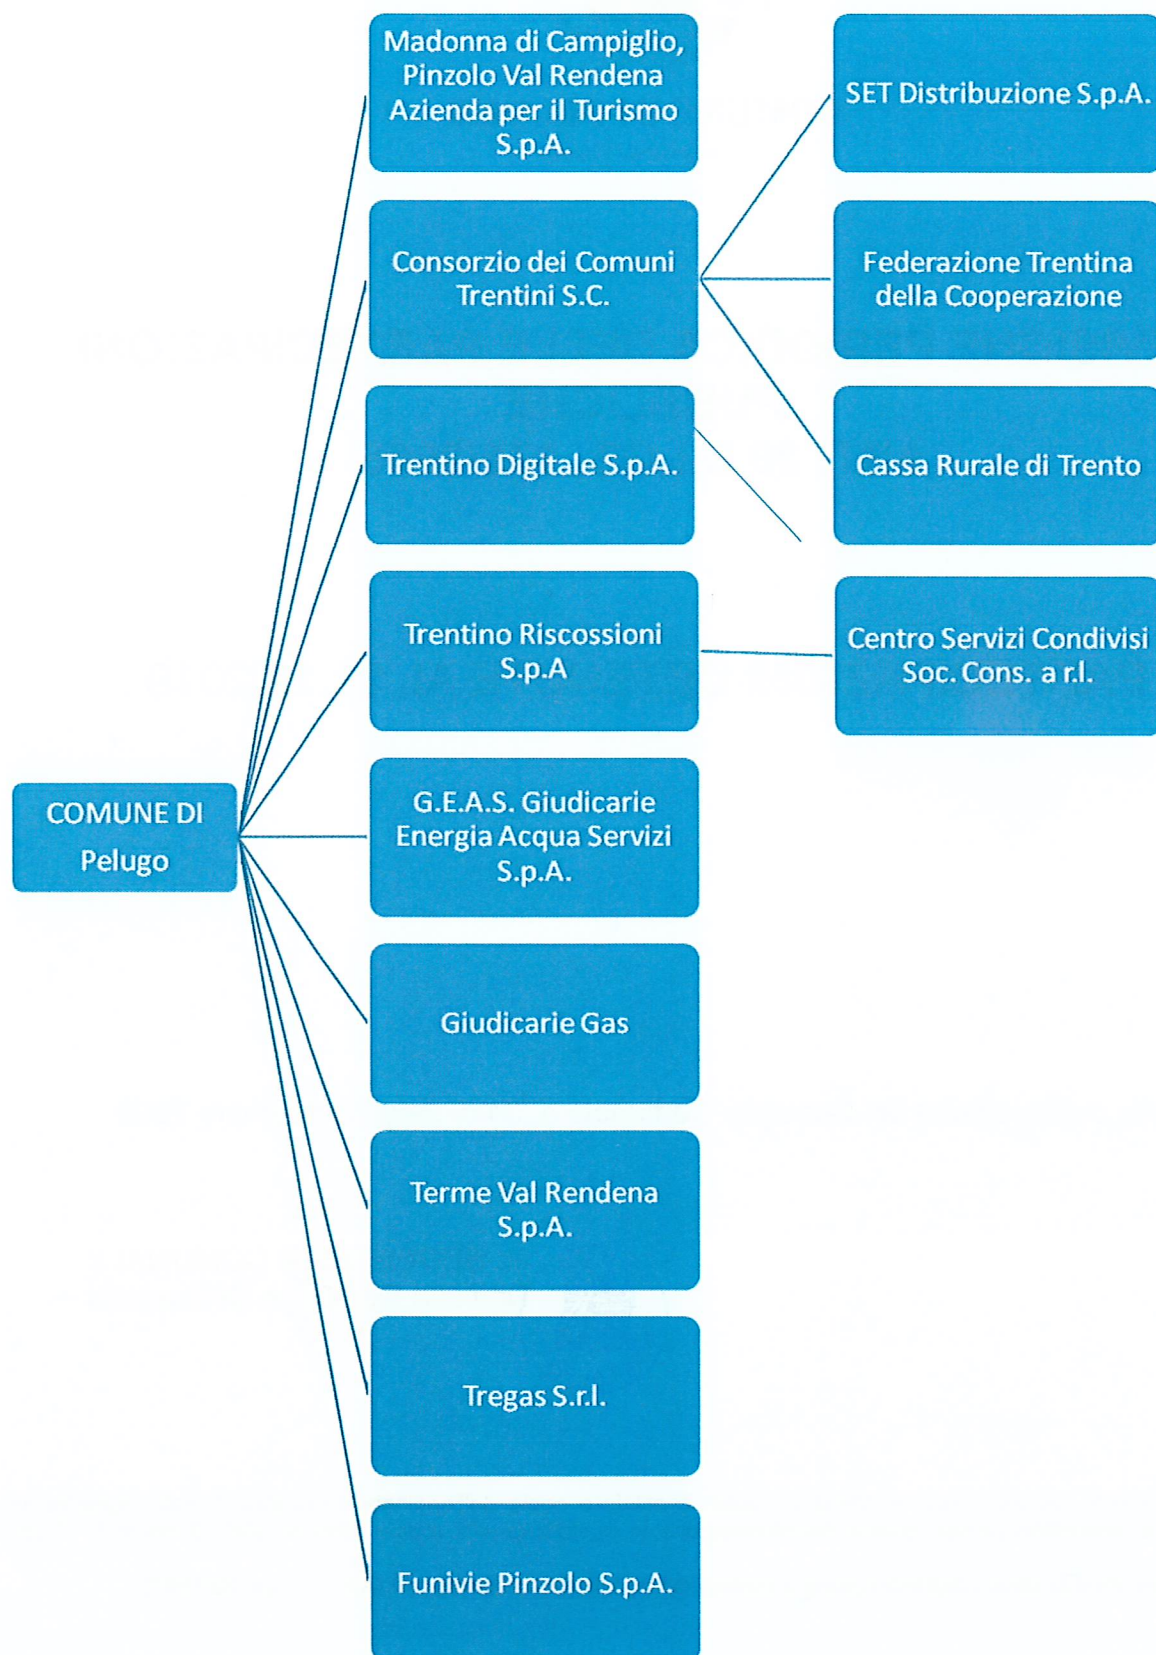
COMUNE DI Pelugo

Madonna di Campiglio, Pinzolo Val Rendena Azienda per il Turismo S.p.A.

Consorzio dei Comuni Trentini S.C.

Trentino Digitale S.p.A.

Trentino Riscossioni S.p.A

G.E.A.S. Giudicarie Energia Acqua Servizi S.p.A.

Giudicarie Gas

Terme Val Rendena S.p.A.

Tregas S.r.l.

Funivie Pinzolo S.p.A.

SET Distribuzione S.p.A.

Federazione Trentina della Cooperazione

Cassa Rurale di Trento

Centro Servizi Condivisi Soc. Cons. a r.l.